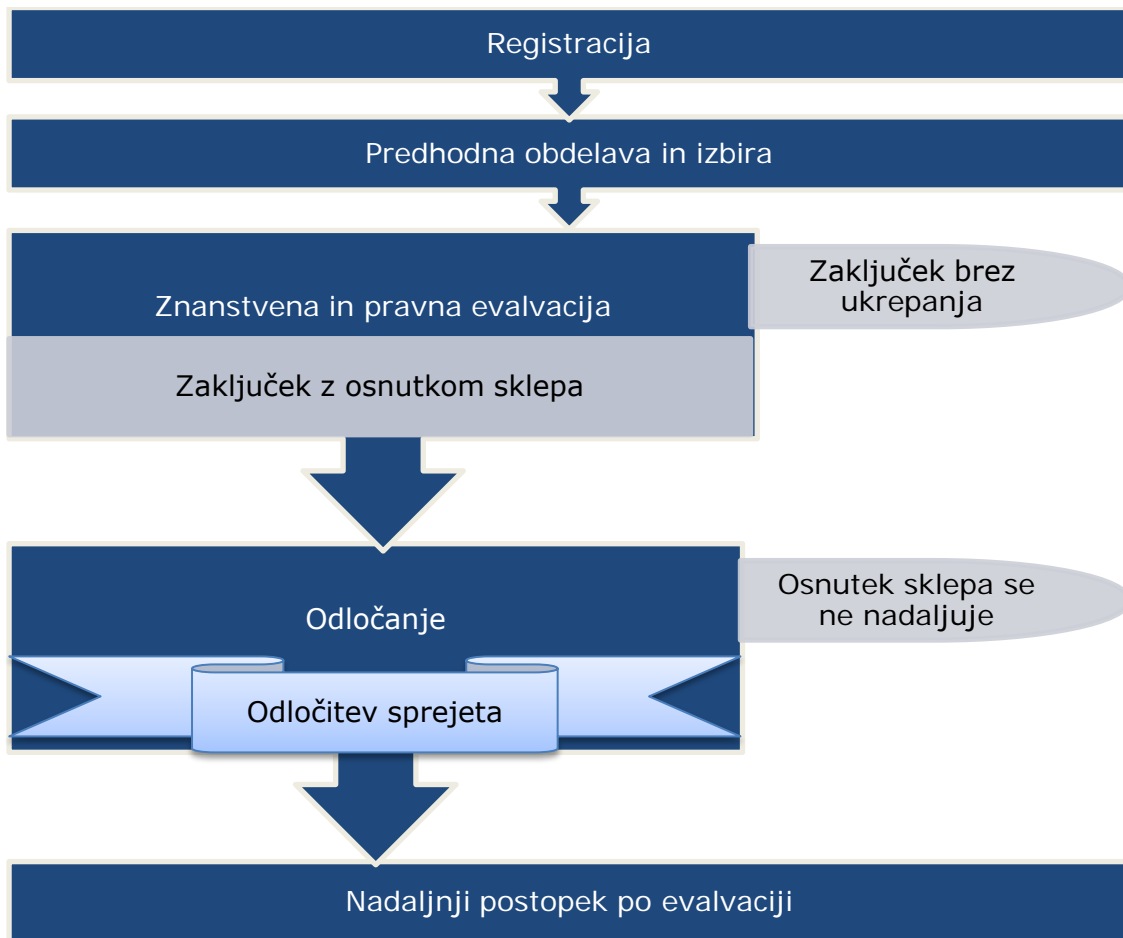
Registracija

Predhodna obdelava in izbira

Znanstvena in pravna evalvacija

Zaključek brez ukrepanja

Zaključek z osnutkom sklepa

Odločanje

Osnutek sklepa se ne nadaljuje

Odločitev sprejeta

Nadaljnji postopek po evalvaciji